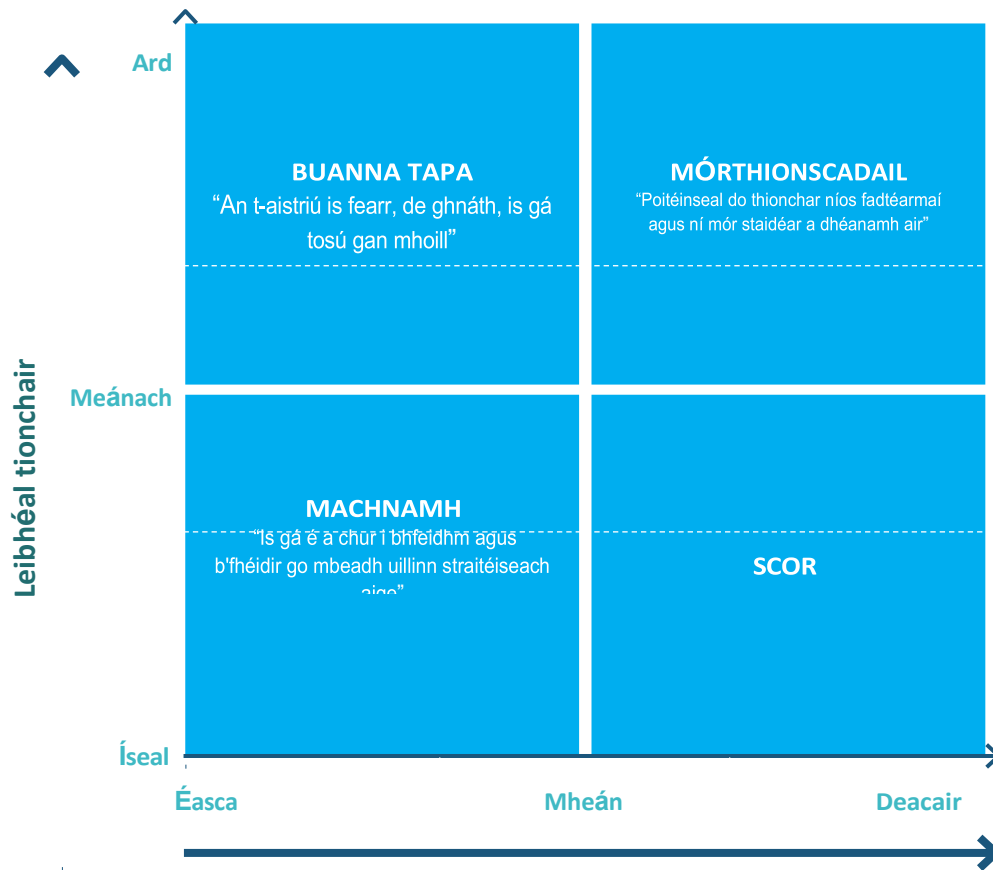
Ard

Meánach

Íseal

Leibhéal tionchair

BUANNA TAPA
“An t-aistriú is fearr, de ghnáth, is gá tosú gan mhoill”

MÓRTHIONSCADAIL
“Poitéinseal do thionchar níos fadtéarmaí agus ní mór staidéar a dhéanamh air”

MACHNAMH
“Is gá é a chur i bhfeidhm agus b'fhéidir go mbeadh uillinn straitéiseach aige”

SCOR

Éasca

Mheán

Deacair